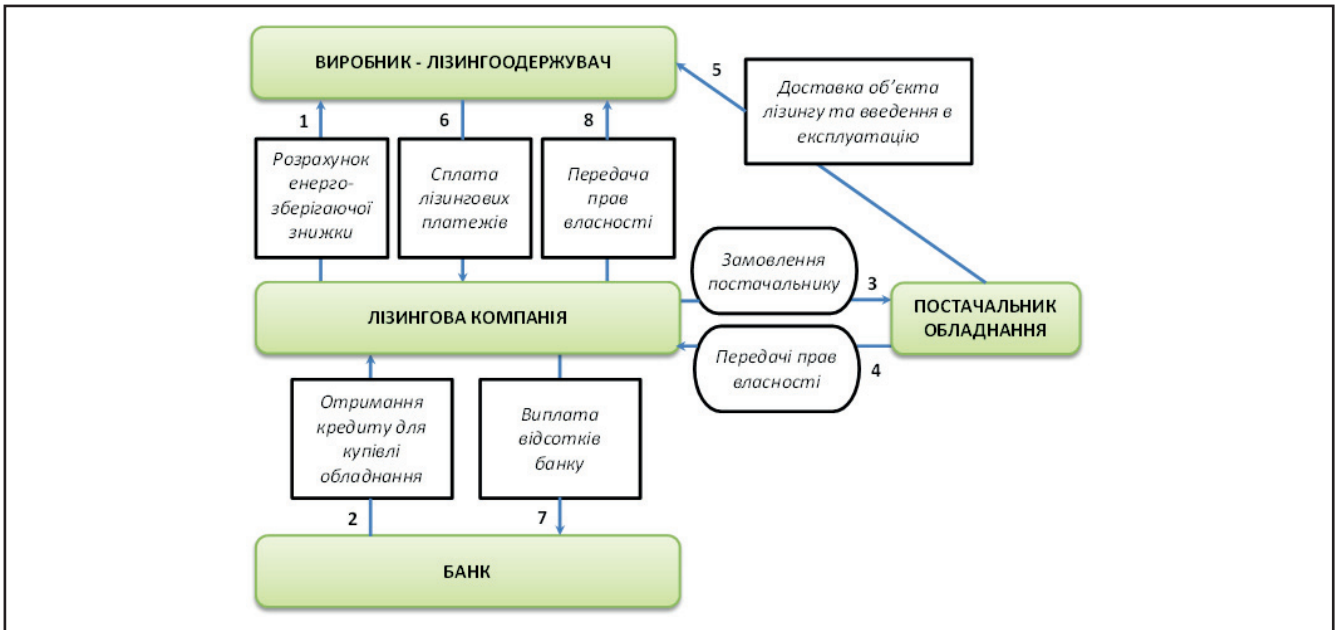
ВИРОБНИК - ЛІЗИНГООДЕРЖУВАЧ

5

Доставка об'єкта лізингу та введення в експлуатацію

1

Розрахунок енерго-зберігаючої знижки

6

Сплата лізингових платежів

8

Передача прав власності

Замовлення постачальнику

3

ЛІЗИНГОВА КОМПАНІЯ

ПОСТАЧАЛЬНИК ОБЛАДНАННЯ

Передачі прав власності

4

Отримання кредиту для купівлі обладнання

Виплата відсотків банку

2

7

БАНК